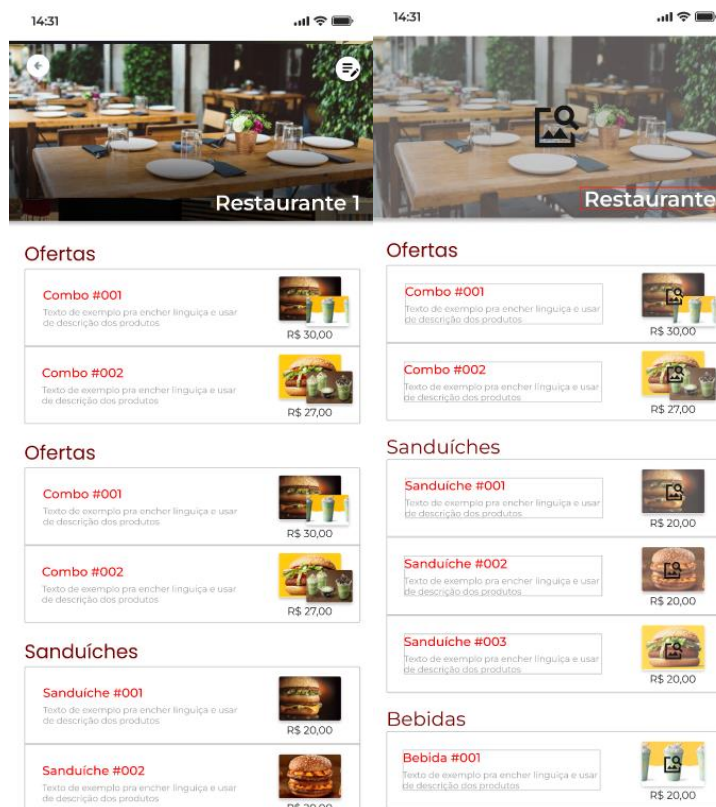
14:31

Restaurante 1

Ofertas

Combo #001
Texto de exemplo pra encher linguiça e usar de descrição dos produtos
R$ 30,00

Combo #002
Texto de exemplo pra encher linguiça e usar de descrição dos produtos
R$ 27,00

Ofertas

Combo #001
Texto de exemplo pra encher linguiça e usar de descrição dos produtos
R$ 30,00

Combo #002
Texto de exemplo pra encher linguiça e usar de descrição dos produtos
R$ 27,00

Sanduíches

Sanduíche #001
Texto de exemplo pra encher linguiça e usar de descrição dos produtos
R$ 20,00

Sanduíche #002
Texto de exemplo pra encher linguiça e usar de descrição dos produtos
R$ 20,00

14:31

Restaurante

Ofertas

Combo #001
Texto de exemplo pra encher linguiça e usar de descrição dos produtos
R$ 30,00

Combo #002
Texto de exemplo pra encher linguiça e usar de descrição dos produtos
R$ 27,00

Sanduíches

Sanduíche #001
Texto de exemplo pra encher linguiça e usar de descrição dos produtos
R$ 20,00

Sanduíche #002
Texto de exemplo pra encher linguiça e usar de descrição dos produtos
R$ 20,00

Sanduíche #003
Texto de exemplo pra encher linguiça e usar de descrição dos produtos
R$ 20,00

Bebidas

Bebida #001
Texto de exemplo pra encher linguiça e usar de descrição dos produtos
R$ 20,00